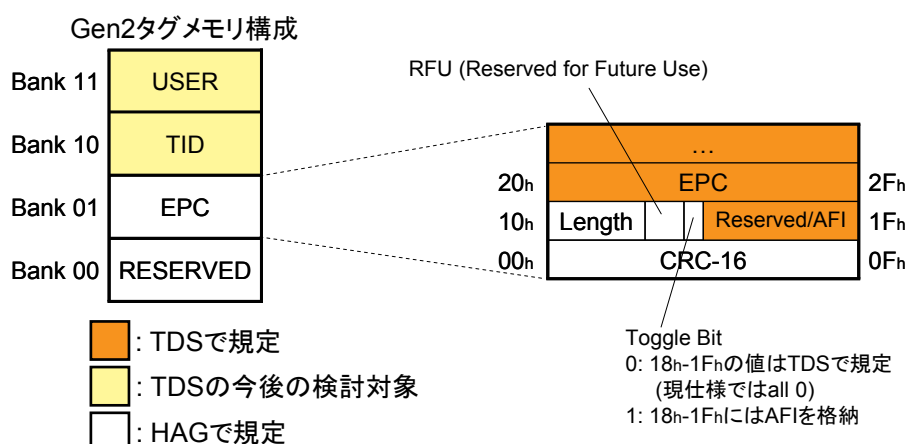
Gen2タグメモリ構成

Bank 11 USER
Bank 10 TID
Bank 01 EPC
Bank 00 RESERVED

RFU (Reserved for Future Use)

…
20h EPC 2Fh
10h Length Reserved/AFI 1Fh
00h CRC-16 0Fh

: TDSで規定
: TDSの今後の検討対象
: HAGで規定

Toggle Bit
0: 18h-1Fhの値はTDSで規定
(現仕様ではall 0)
1: 18h-1FhにはAFIを格納